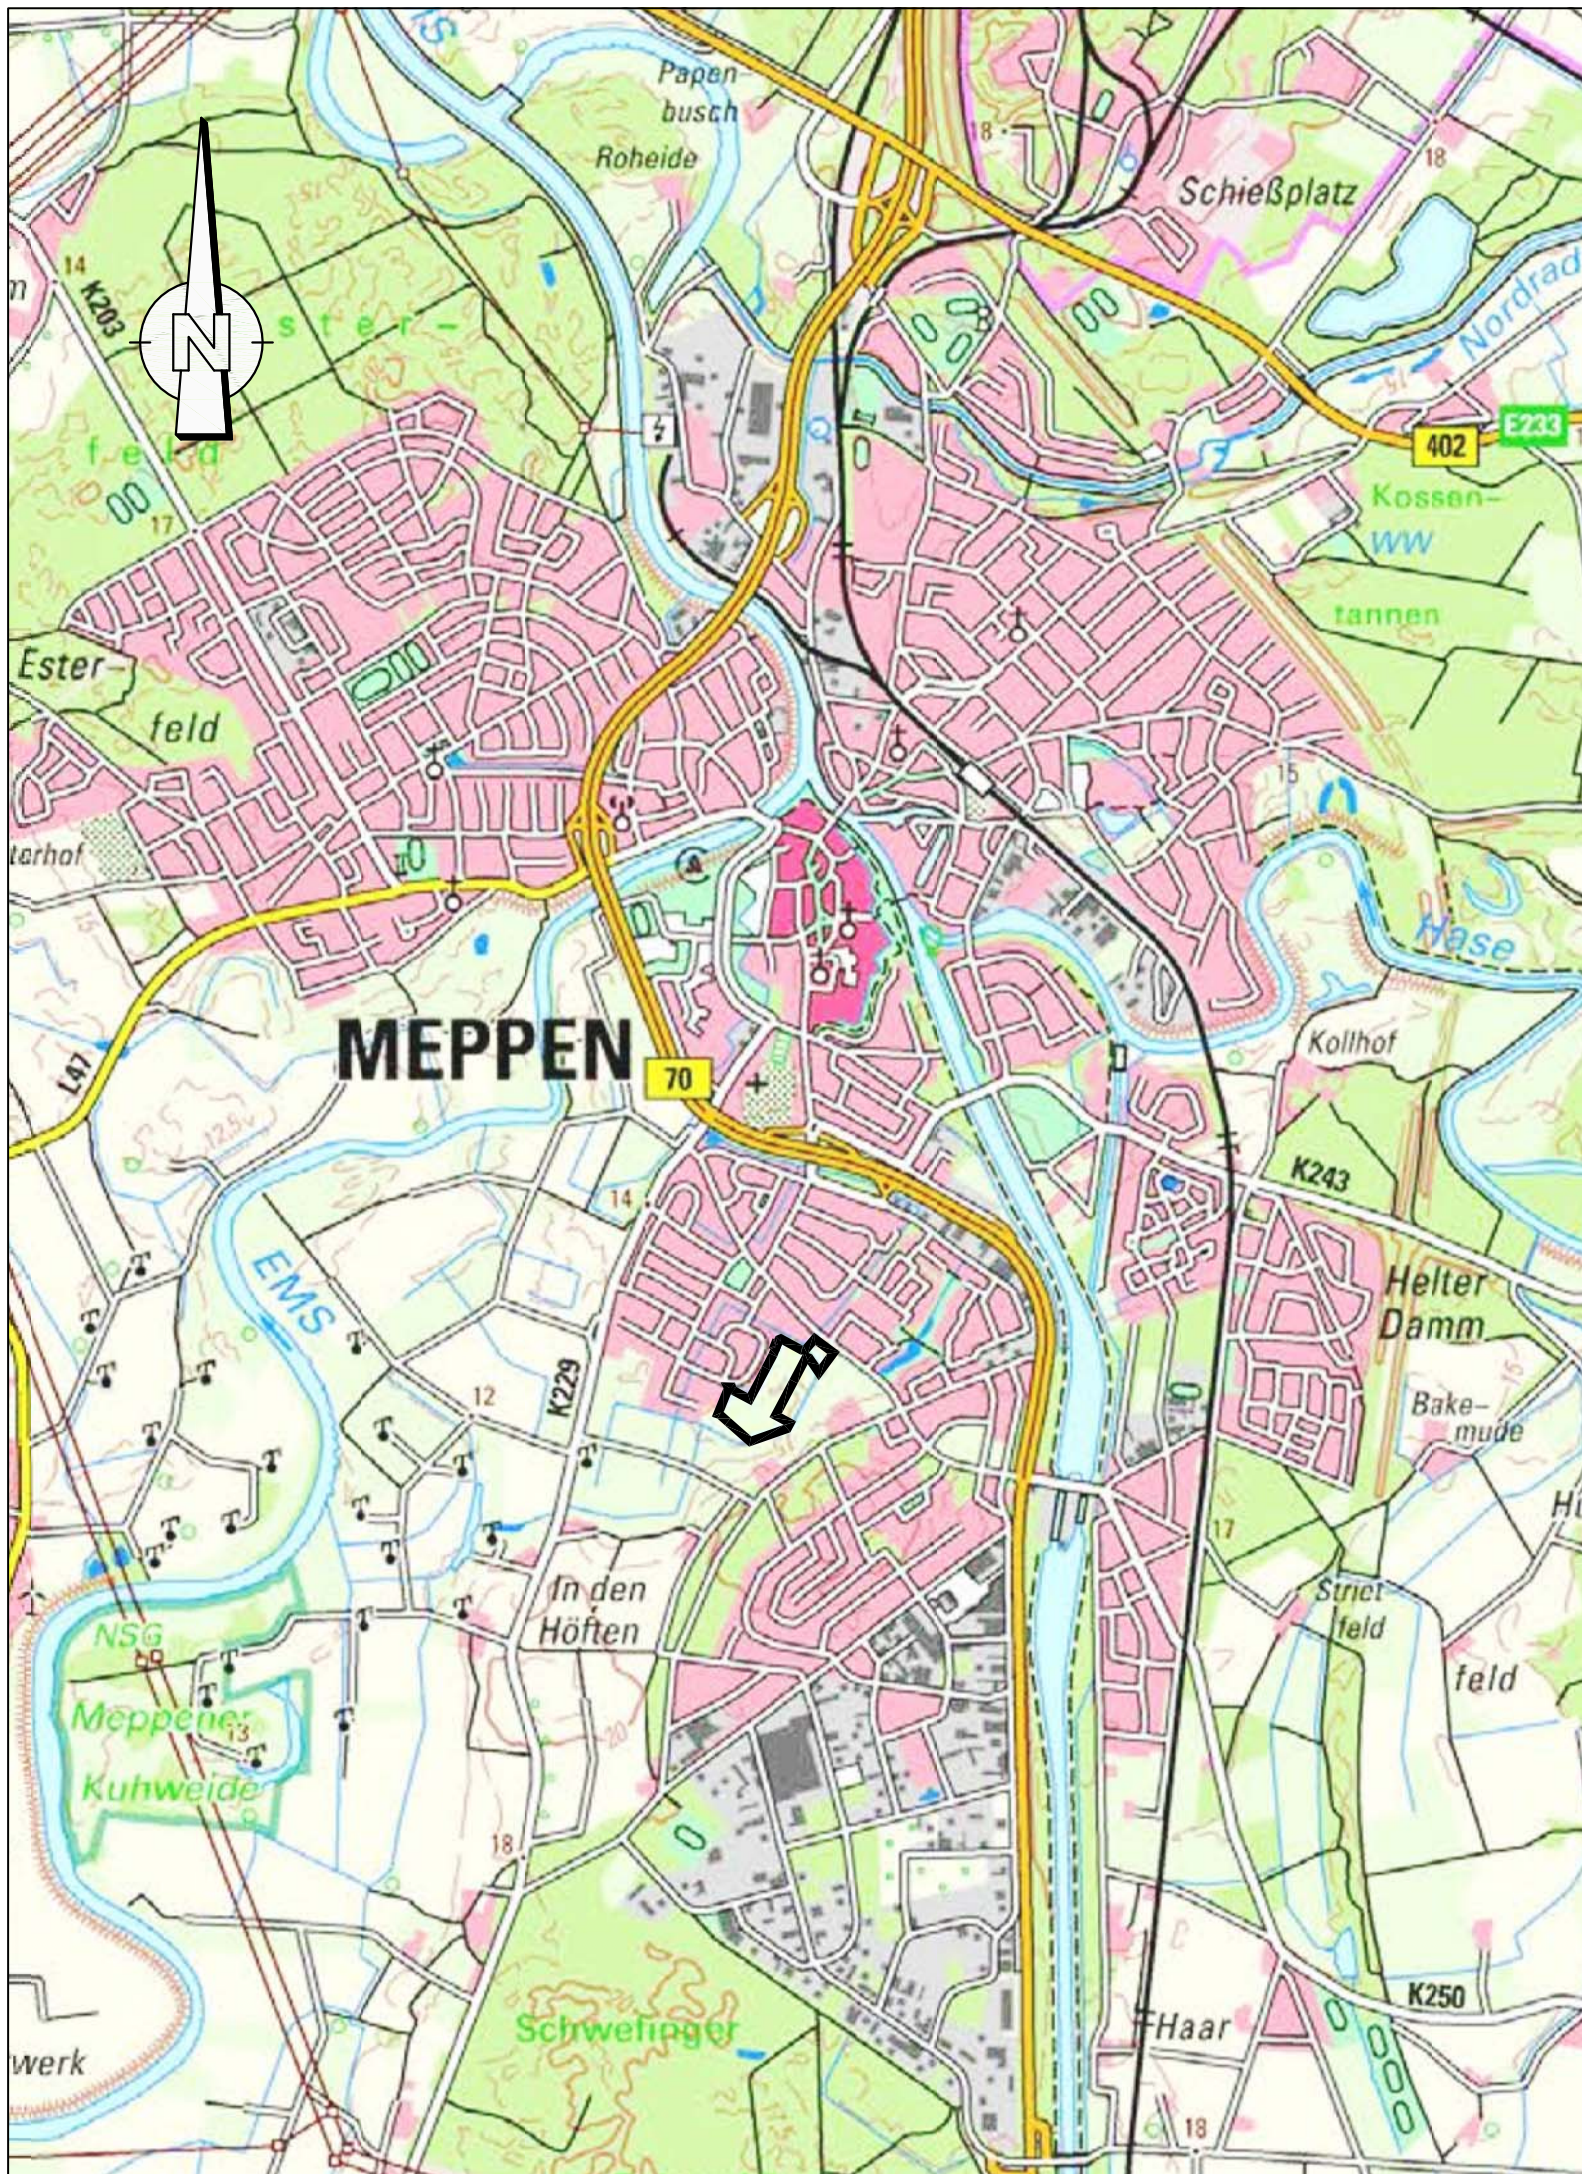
Papenbusch
Roheide
18
Schießplatz
18
14
K203
N
ster-
feld
17
Nordradde
402
E233
Kossen-
ww
tannen
Ester-
feld
15
terhof
Hase
MEPPEN
70
Kollhof
L47
12,5
K243
14
EMS
Helter
Damm
12
K229
Bake-
mude
17
In den
Höften
Striet
feld
feld
NSG
Meppener
Kuhweide
13
18
Schwefinger
K250
Haar
werk
18